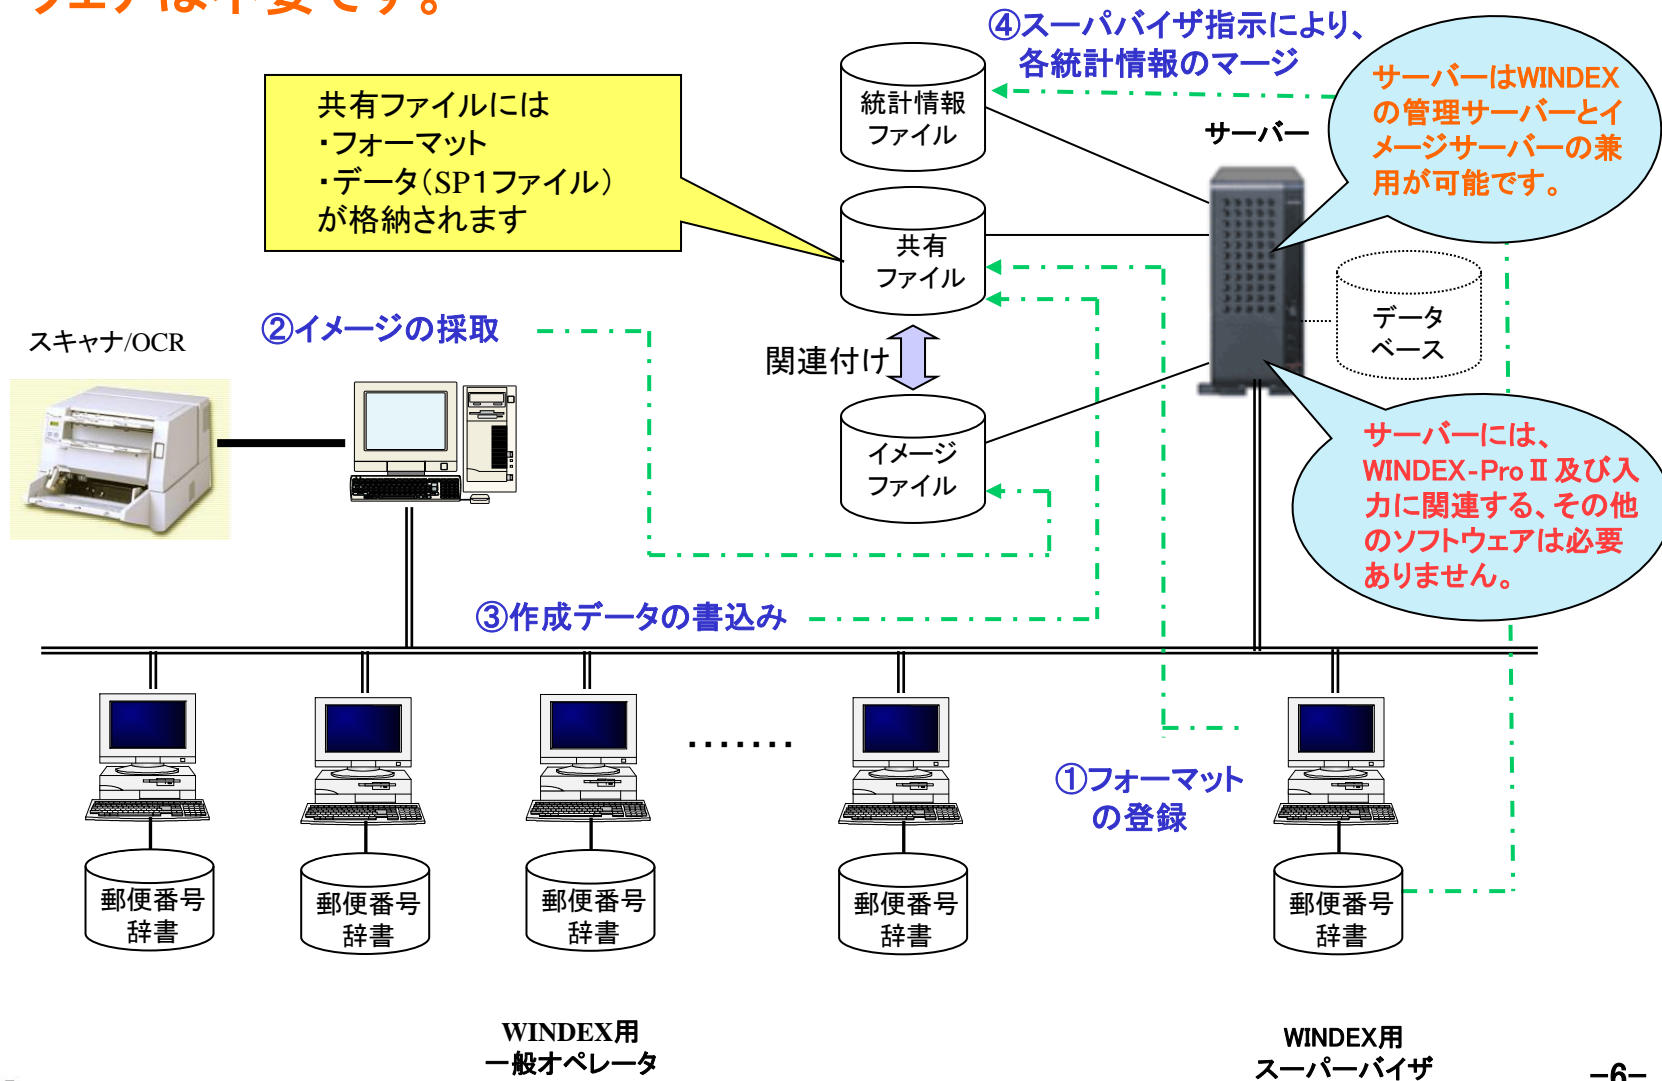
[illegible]

④スーパバイザ指示により、各統計情報のマージ

共有ファイルには
・フォーマット
・データ（SP1ファイル）
が格納されます

統計情報ファイル

サーバー

サーバーはWINDEXの管理サーバーとイメージサーバーの兼用が可能です。

共有ファイル

データベース

スキャナ/OCR

②イメージの採取

関連付け

イメージファイル

サーバーには、WINDEX-ProⅡ及び入力に関連する、その他のソフトウェアは必要ありません。

③作成データの書込み

……

①フォーマットの登録

郵便番号辞書

郵便番号辞書

郵便番号辞書

郵便番号辞書

郵便番号辞書

WINDEX用
一般オペレータ

WINDEX用
スーパーバイザ

–6–